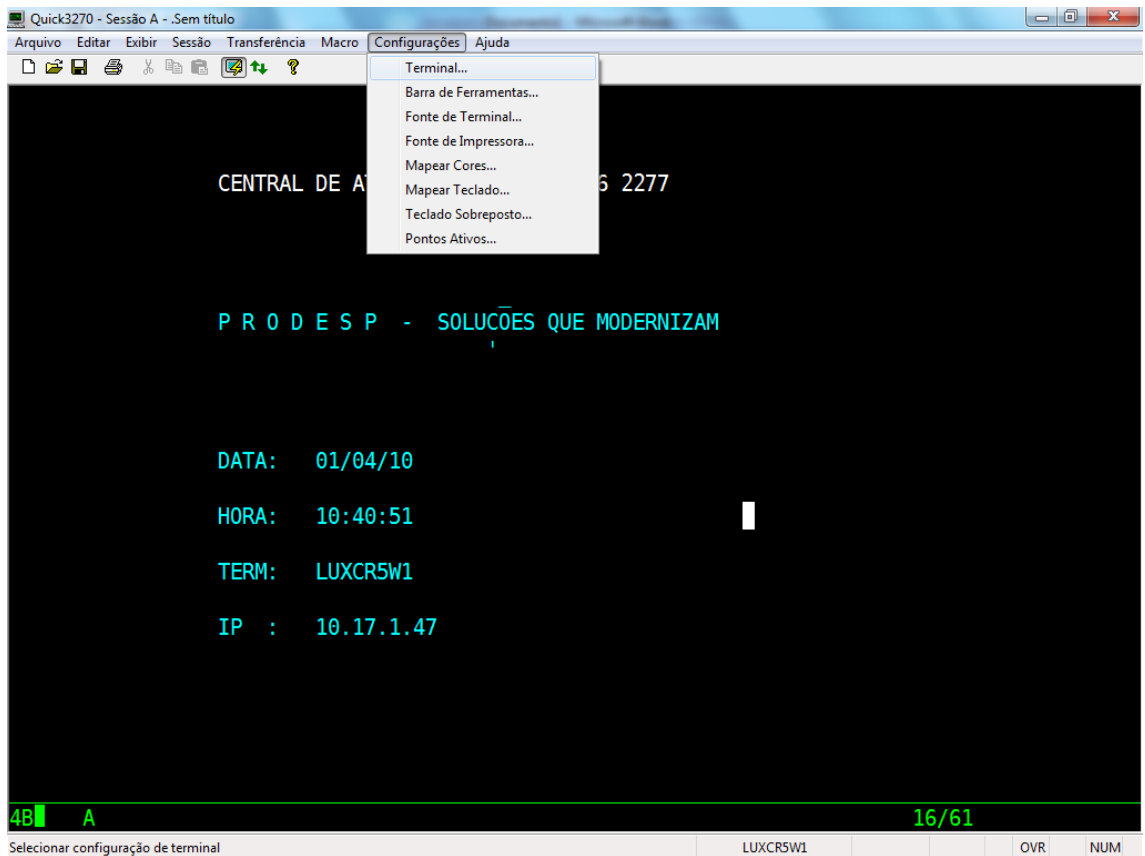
Quick3270 - Sessão A - .Sem título

Arquivo Editar Exibir Sessão Transferência Macro Configurações Ajuda

Terminal...
Barra de Ferramentas...
Fonte de Terminal...
Fonte de Impressora...
Mapear Cores...
Mapear Teclado...
Teclado Sobreposto...
Pontos Ativos...

CENTRAL DE A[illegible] 6 2277

P R O D E S P - SOLUCOES QUE MODERNIZAM

DATA: 01/04/10

HORA: 10:40:51

TERM: LUXCR5W1

IP : 10.17.1.47

4B A 16/61

Selecionar configuração de terminal LUXCR5W1 OVR NUM